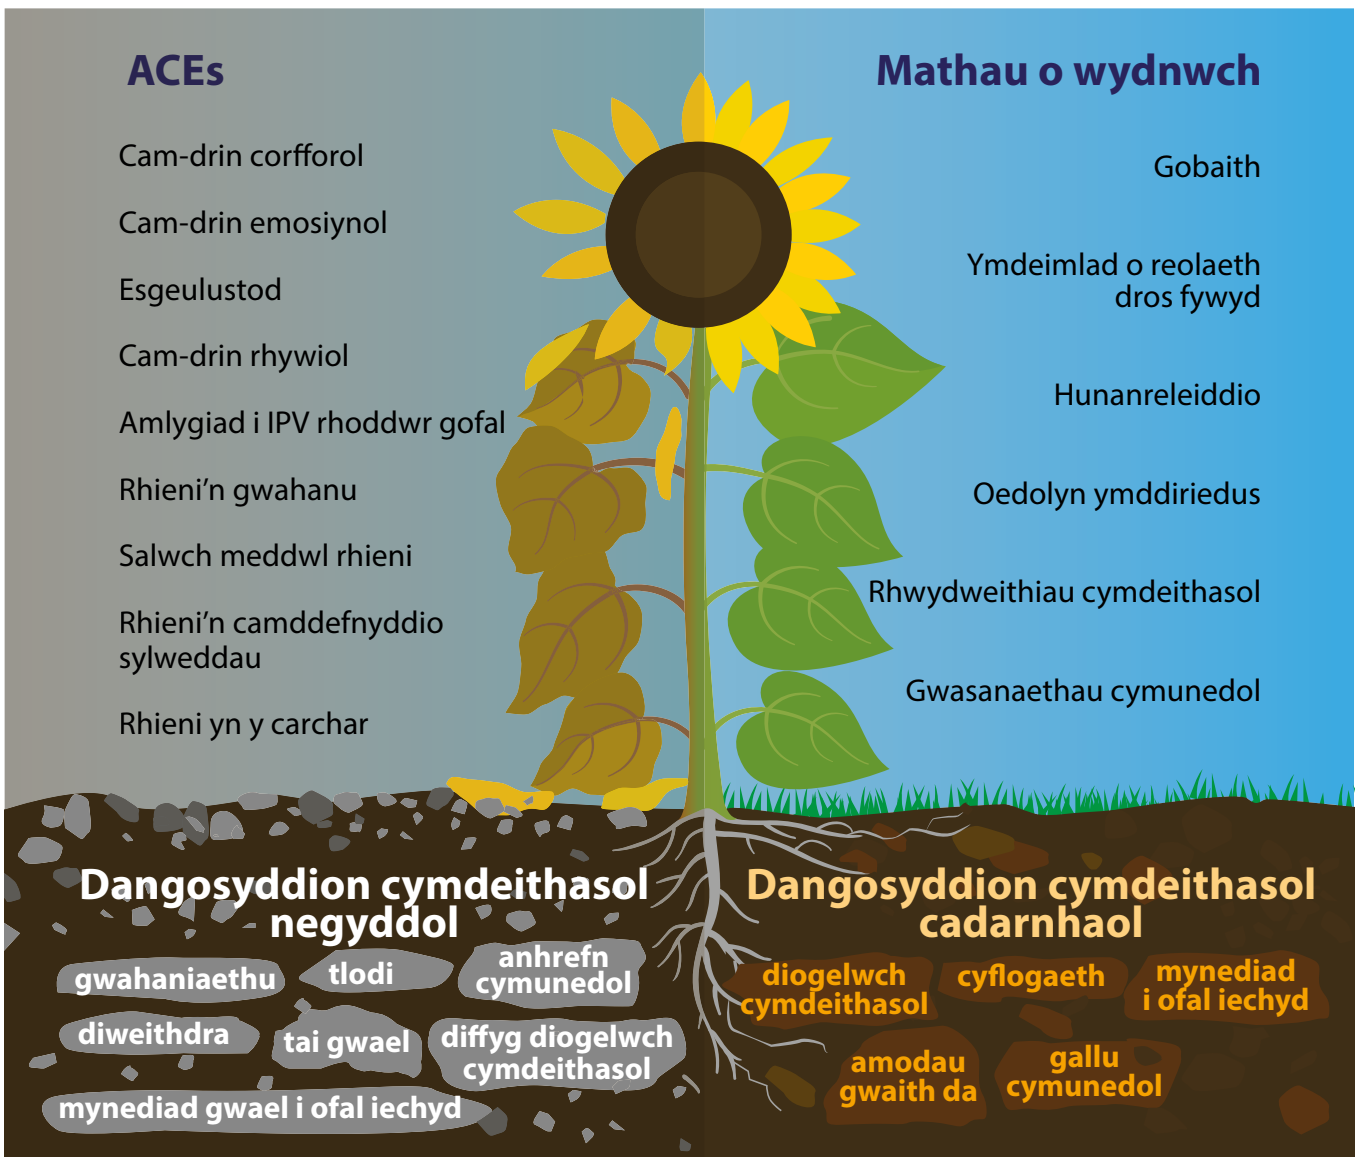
ACEs

Cam-drin corfforol

Cam-drin emosiynol

Esgeulustod

Cam-drin rhywiol

Amlygiad i IPV rhoddwr gofal

Rhieni'n gwahanu

Salwch meddwl rhieni

Rhieni'n camddefnyddio sylweddau

Rhieni yn y carchar

Mathau o wydnwch

Gobaith

Ymdeimlad o reolaeth dros fywyd

Hunanreleiddio

Oedolyn ymddiriedus

Rhwydweithiau cymdeithasol

Gwasanaethau cymunedol

Dangosyddion cymdeithasol negyddol

gwahaniaethu

tlodi

anhrefn cymunedol

diweithdra

tai gwael

diffyg diogelwch cymdeithasol

mynediad gwael i ofal iechyd

Dangosyddion cymdeithasol cadarnhaol

diogelwch cymdeithasol

cyflogaeth

mynediad i ofal iechyd

amodau gwaith da

gallu cymunedol